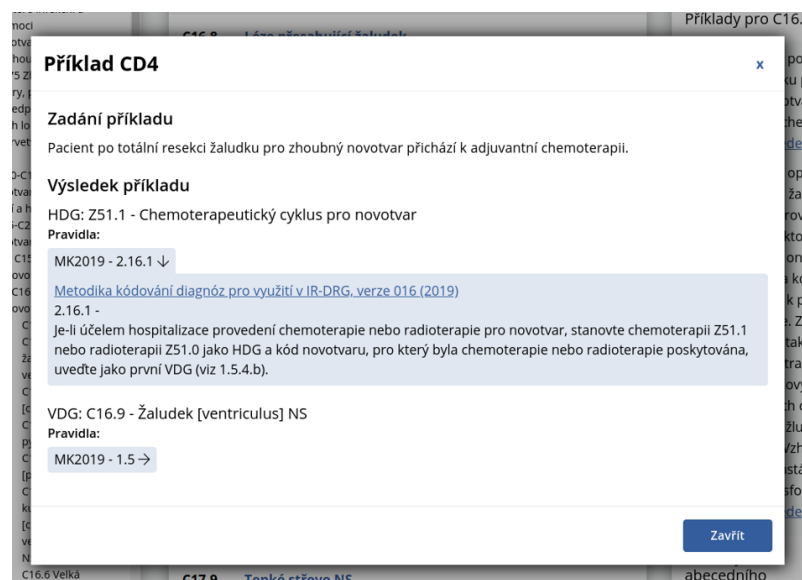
Příklad CD4

x

Zadání příkladu

Pacient po totální resekci žaludku pro zhoubný novotvar přichází k adjuvantní chemoterapii.

Výsledek příkladu

HDG: Z51.1 - Chemoterapeutický cyklus pro novotvar
Pravidla:

MK2019 - 2.16.1 ↓

Metodika kódování diagnóz pro využití v IR-DRG, verze 016 (2019)
2.16.1 -
Je-li účelem hospitalizace provedení chemoterapie nebo radioterapie pro novotvar, stanovte chemoterapii Z51.1 nebo radioterapii Z51.0 jako HDG a kód novotvaru, pro který byla chemoterapie nebo radioterapie poskytována, uveďte jako první VDG (viz 1.5.4.b).

VDG: C16.9 - Žaludek [ventriculus] NS
Pravidla:

MK2019 - 1.5 →

Zavřít